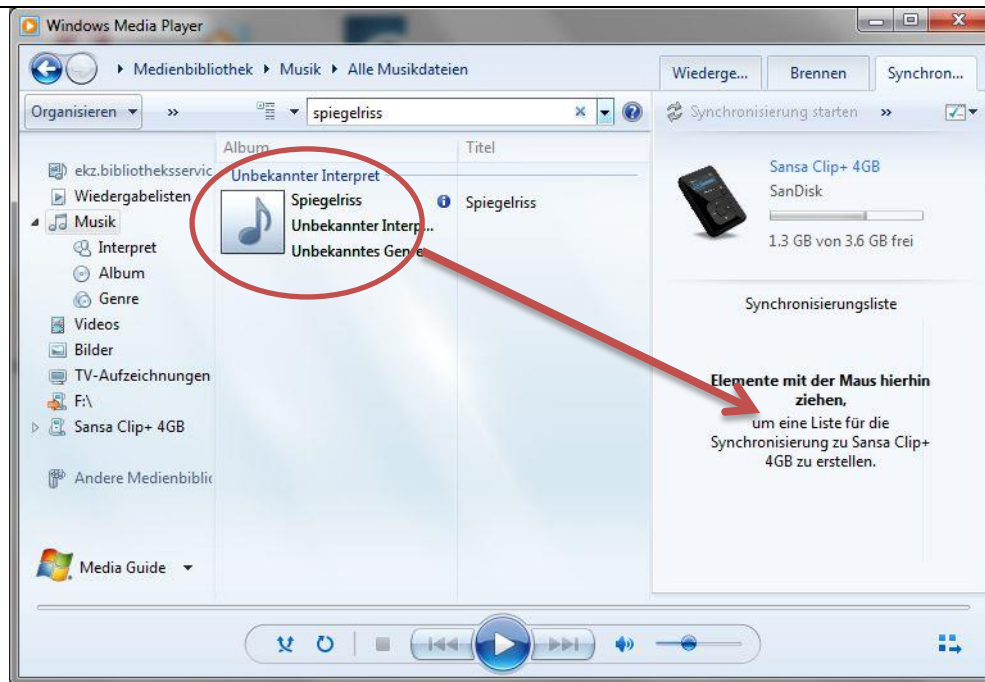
Windows Media Player

Medienbibliothek ▸ Musik ▸ Alle Musikdateien

Wiederge... Brennen Synchron...

Organisieren »

spiegelriss

Synchronisierung starten »

ekz.bibliotheksservic
Wiedergabelisten
Musik
Interpret
Album
Genre
Videos
Bilder
TV-Aufzeichnungen
F:\
Sansa Clip+ 4GB

Andere Medienbiblio

Media Guide

| Album | Titel |
|---|---|
| Unbekannter Interpret | |
| Spiegelriss<br>Unbekannter Interp...<br>Unbekanntes Genre | Spiegelriss |

Sansa Clip+ 4GB
SanDisk
1.3 GB von 3.6 GB frei

Synchronisierungsliste

Elemente mit der Maus hierhin ziehen,
um eine Liste für die Synchronisierung zu Sansa Clip+ 4GB zu erstellen.